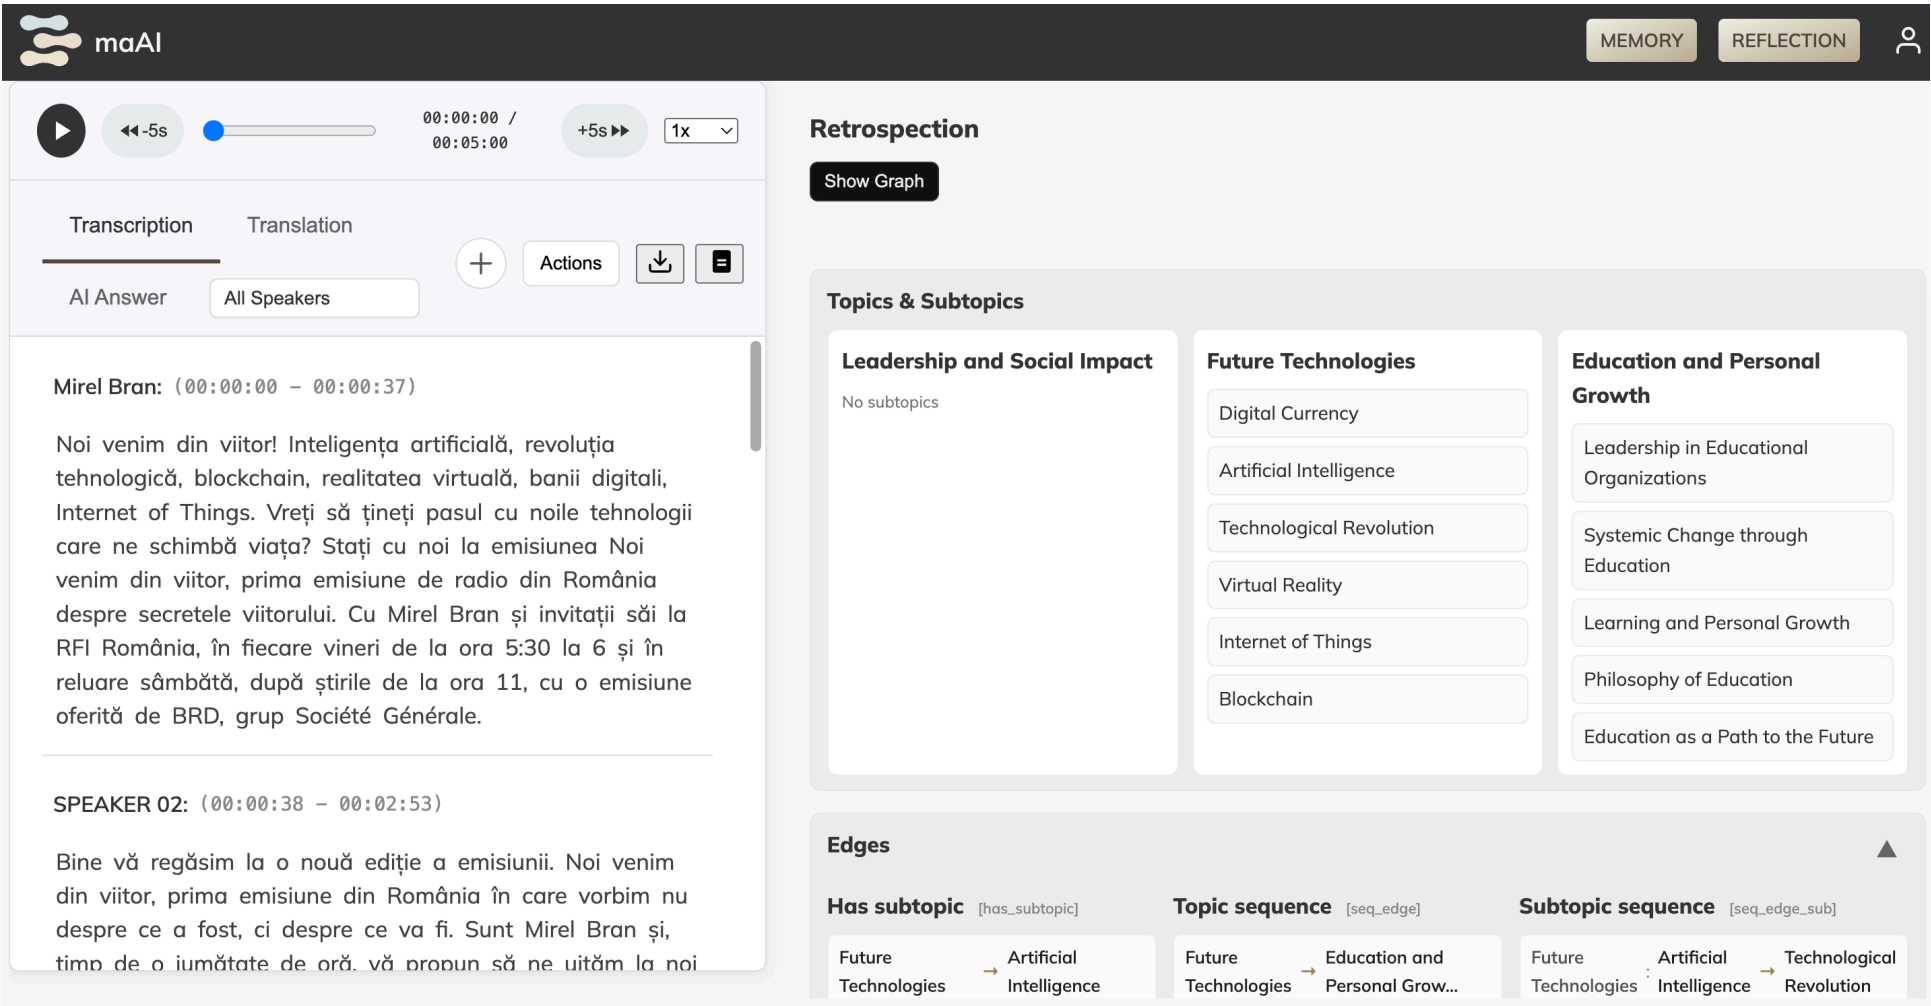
maAI

MEMORY REFLECTION

◀◀-5s 00:00:00 / 00:05:00 +5s ▶▶ 1x

Transcription Translation

AI Answer All Speakers

Actions

Mirel Bran: (00:00:00 – 00:00:37)

Noi venim din viitor! Inteligența artificială, revoluția tehnologică, blockchain, realitatea virtuală, banii digitali, Internet of Things. Vreți să țineți pasul cu noile tehnologii care ne schimbă viața? Stați cu noi la emisiunea Noi venim din viitor, prima emisiune de radio din România despre secretele viitorului. Cu Mirel Bran și invitații săi la RFI România, în fiecare vineri de la ora 5:30 la 6 și în reluare sâmbătă, după știrile de la ora 11, cu o emisiune oferită de BRD, grup Société Générale.

SPEAKER 02: (00:00:38 – 00:02:53)

Bine vă regăsim la o nouă ediție a emisiunii. Noi venim din viitor, prima emisiune din România în care vorbim nu despre ce a fost, ci despre ce va fi. Sunt Mirel Bran și, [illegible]

Retrospection

Show Graph

Topics & Subtopics

Leadership and Social Impact

No subtopics

Future Technologies

Digital Currency

Artificial Intelligence

Technological Revolution

Virtual Reality

Internet of Things

Blockchain

Education and Personal Growth

Leadership in Educational Organizations

Systemic Change through Education

Learning and Personal Growth

Philosophy of Education

Education as a Path to the Future

Edges

Has subtopic [has_subtopic]

Future Technologies → Artificial Intelligence

Topic sequence [seq_edge]

Future Technologies → Education and Personal Grow...

Subtopic sequence [seq_edge_sub]

Future Technologies : Artificial Intelligence → Technological Revolution